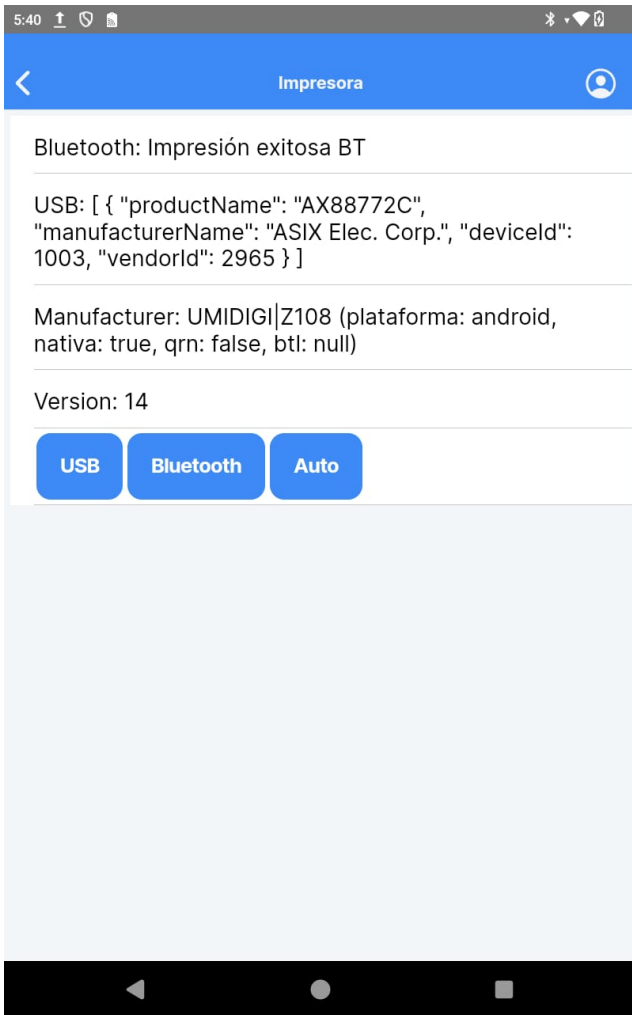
5:40

Impresora

Bluetooth: Impresión exitosa BT

USB: [ { "productName": "AX88772C", "manufacturerName": "ASIX Elec. Corp.", "deviceId": 1003, "vendorId": 2965 } ]

Manufacturer: UMIDIGI|Z108 (plataforma: android, nativa: true, qrn: false, btl: null)

Version: 14

USB
Bluetooth
Auto